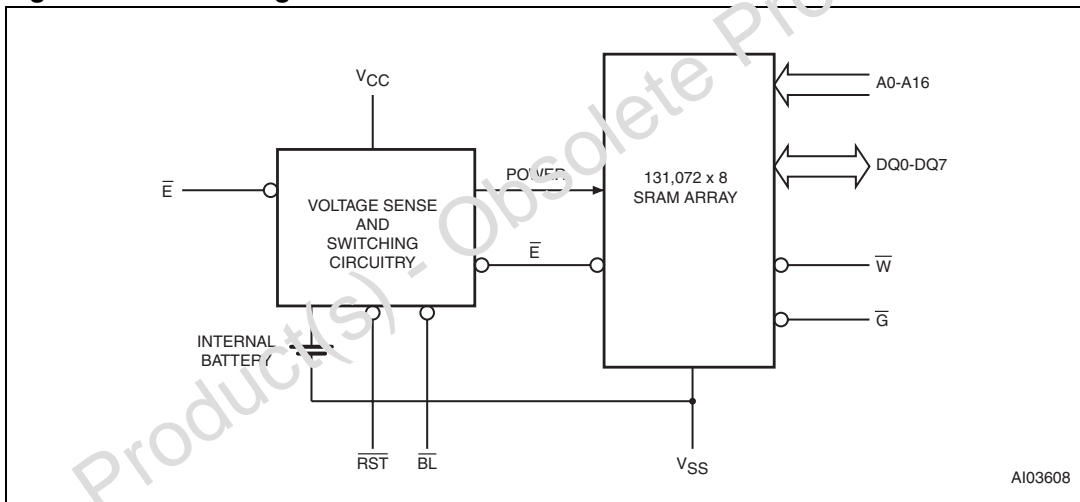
$V_{CC}$

A0-A16

DQ0-DQ7

$\overline{E}$

VOLTAGE SENSE AND SWITCHING CIRCUITRY

POWER

131,072 x 8 SRAM ARRAY

$\overline{E}$

$\overline{W}$

$\overline{G}$

INTERNAL BATTERY

$\overline{RST}$

$\overline{BL}$

$V_{SS}$

AI03608

Product(s) - Obsolete Pr